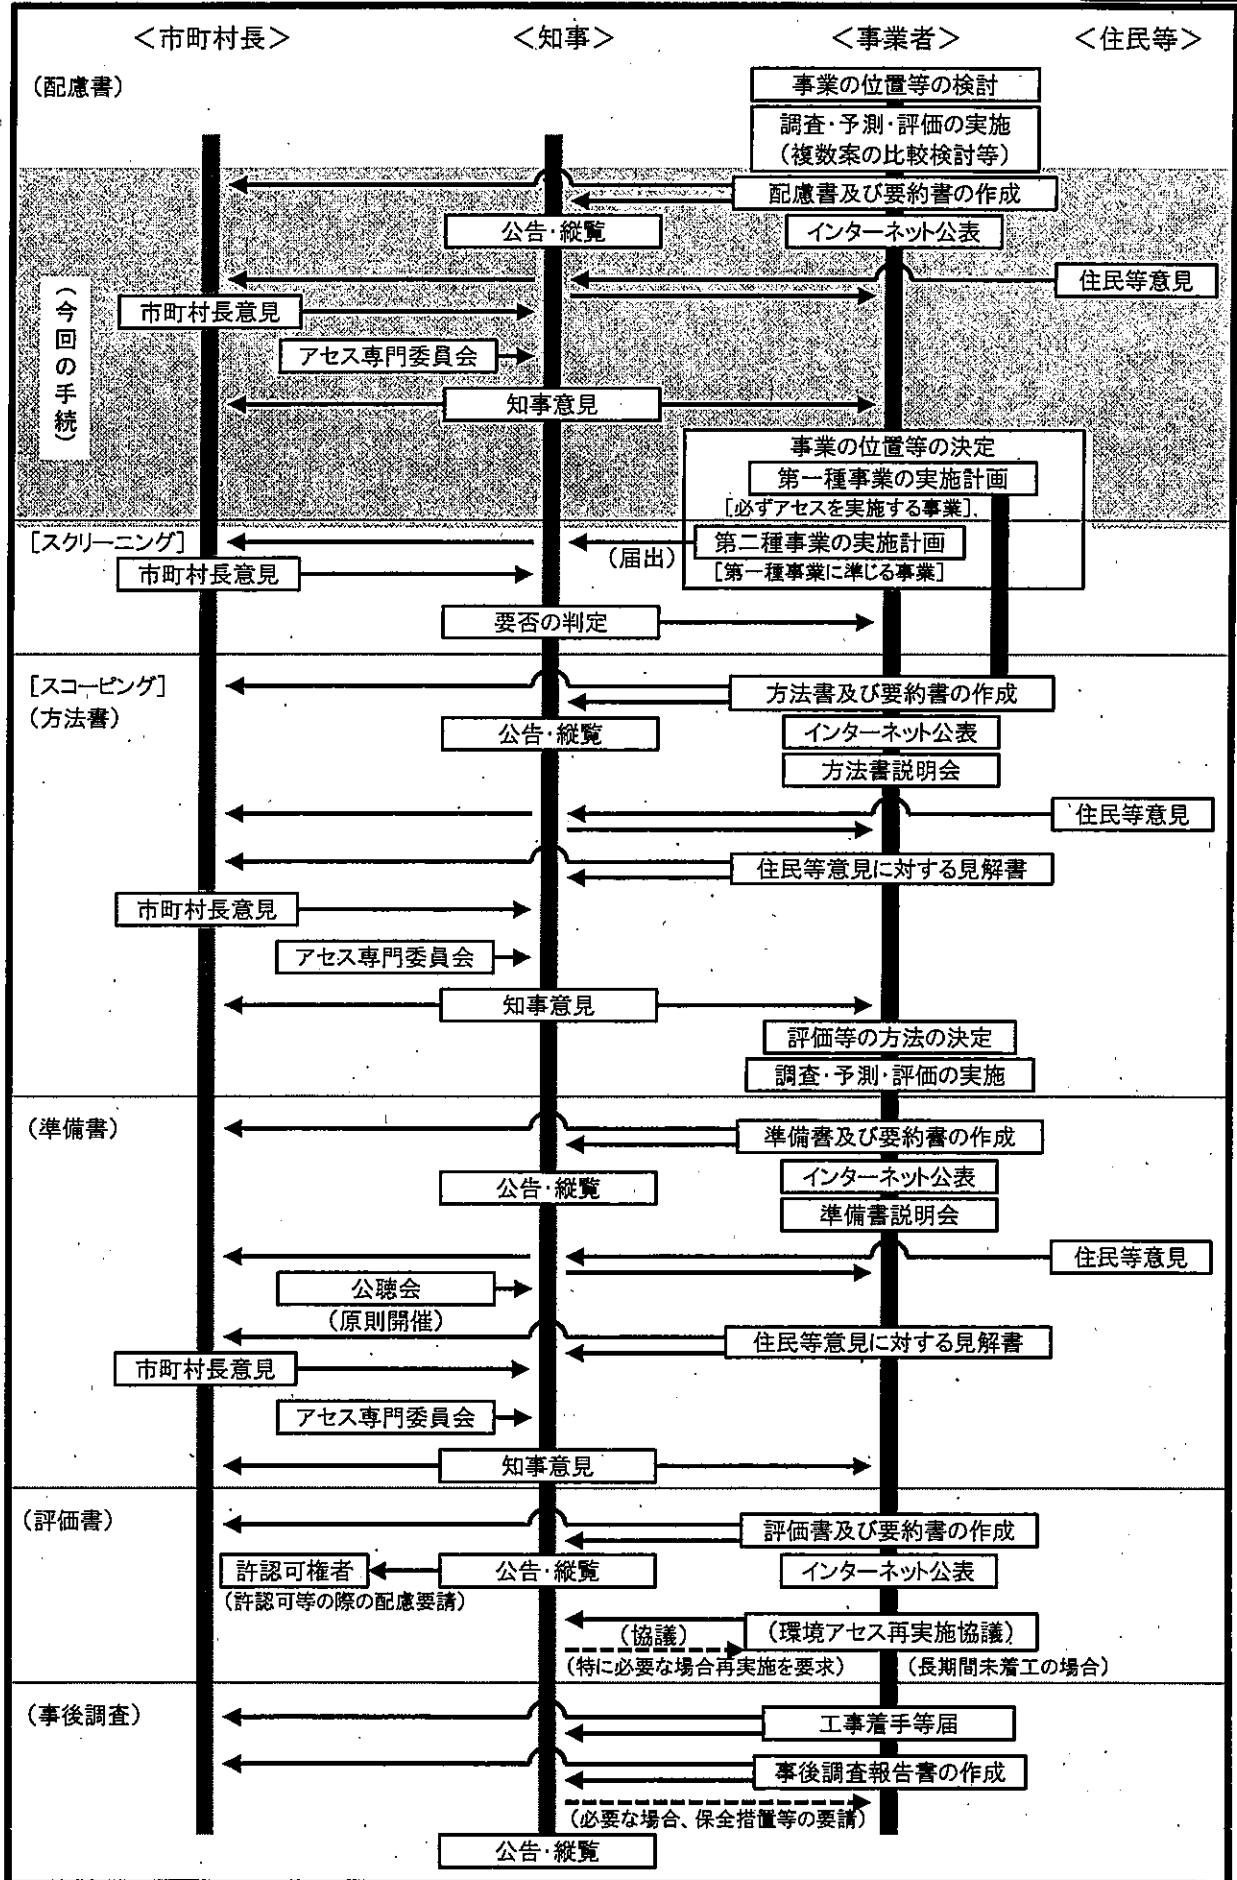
<市町村長>　<知事>　<事業者>　<住民等>

(配慮書)

事業の位置等の検討
調査・予測・評価の実施
(複数案の比較検討等)
配慮書及び要約書の作成
公告・縦覧
インターネット公表
住民等意見
(今回の手続)
市町村長意見
アセス専門委員会
知事意見
事業の位置等の決定
第一種事業の実施計画
[必ずアセスを実施する事業]

[スクリーニング]
(届出)
第二種事業の実施計画
[第一種事業に準じる事業]
市町村長意見
要否の判定

[スコーピング]
(方法書)
方法書及び要約書の作成
公告・縦覧
インターネット公表
方法書説明会
住民等意見
住民等意見に対する見解書
市町村長意見
アセス専門委員会
知事意見
評価等の方法の決定
調査・予測・評価の実施

(準備書)
準備書及び要約書の作成
公告・縦覧
インターネット公表
準備書説明会
住民等意見
公聴会
(原則開催)
住民等意見に対する見解書
市町村長意見
アセス専門委員会
知事意見

(評価書)
評価書及び要約書の作成
許認可権者
公告・縦覧
インターネット公表
(許認可等の際の配慮要請)
(協議)
(環境アセス再実施協議)
(特に必要な場合再実施を要求)
(長期間未着工の場合)

(事後調査)
工事着手等届
事後調査報告書の作成
(必要な場合、保全措置等の要請)
公告・縦覧